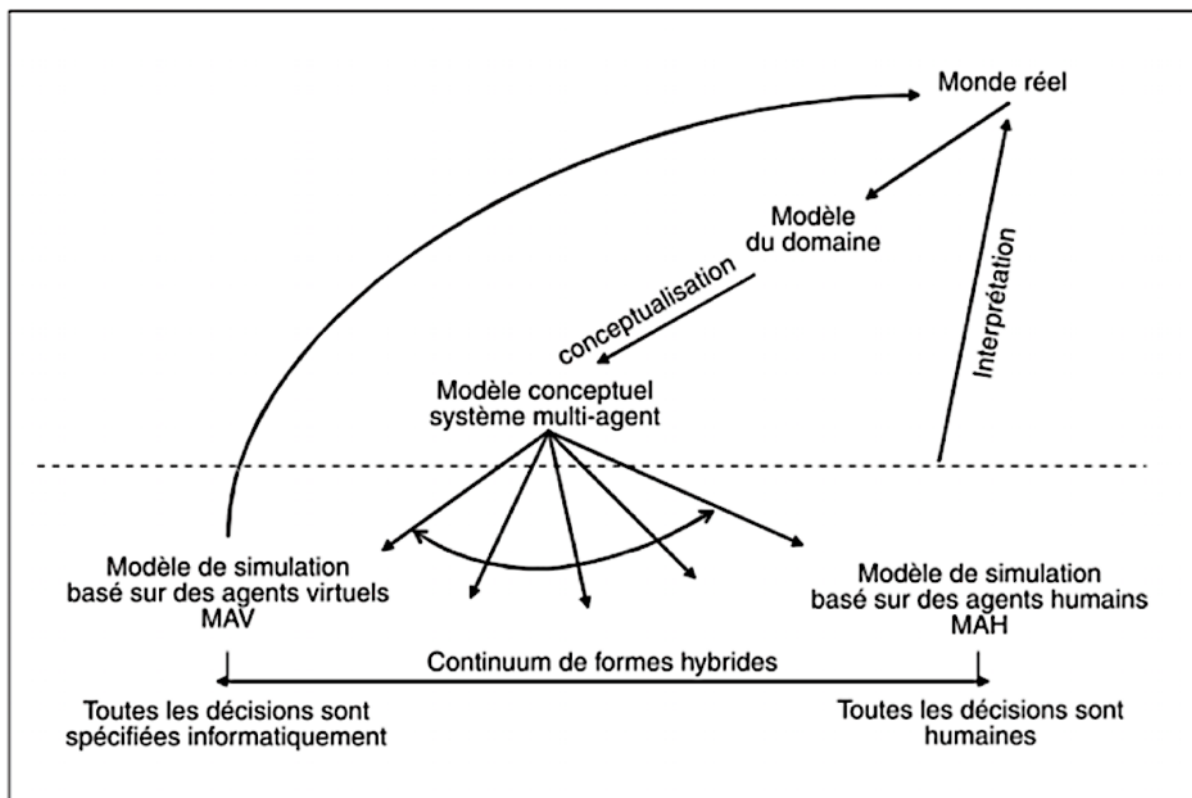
Monde réel

Modèle
du domaine

conceptualisation

Interprétation

Modèle conceptuel
système multi-agent

Modèle de simulation
basé sur des agents virtuels
MAV

Modèle de simulation
basé sur des agents humains
MAH

Continuum de formes hybrides

Toutes les décisions sont
spécifiées informatiquement

Toutes les décisions sont
humaines